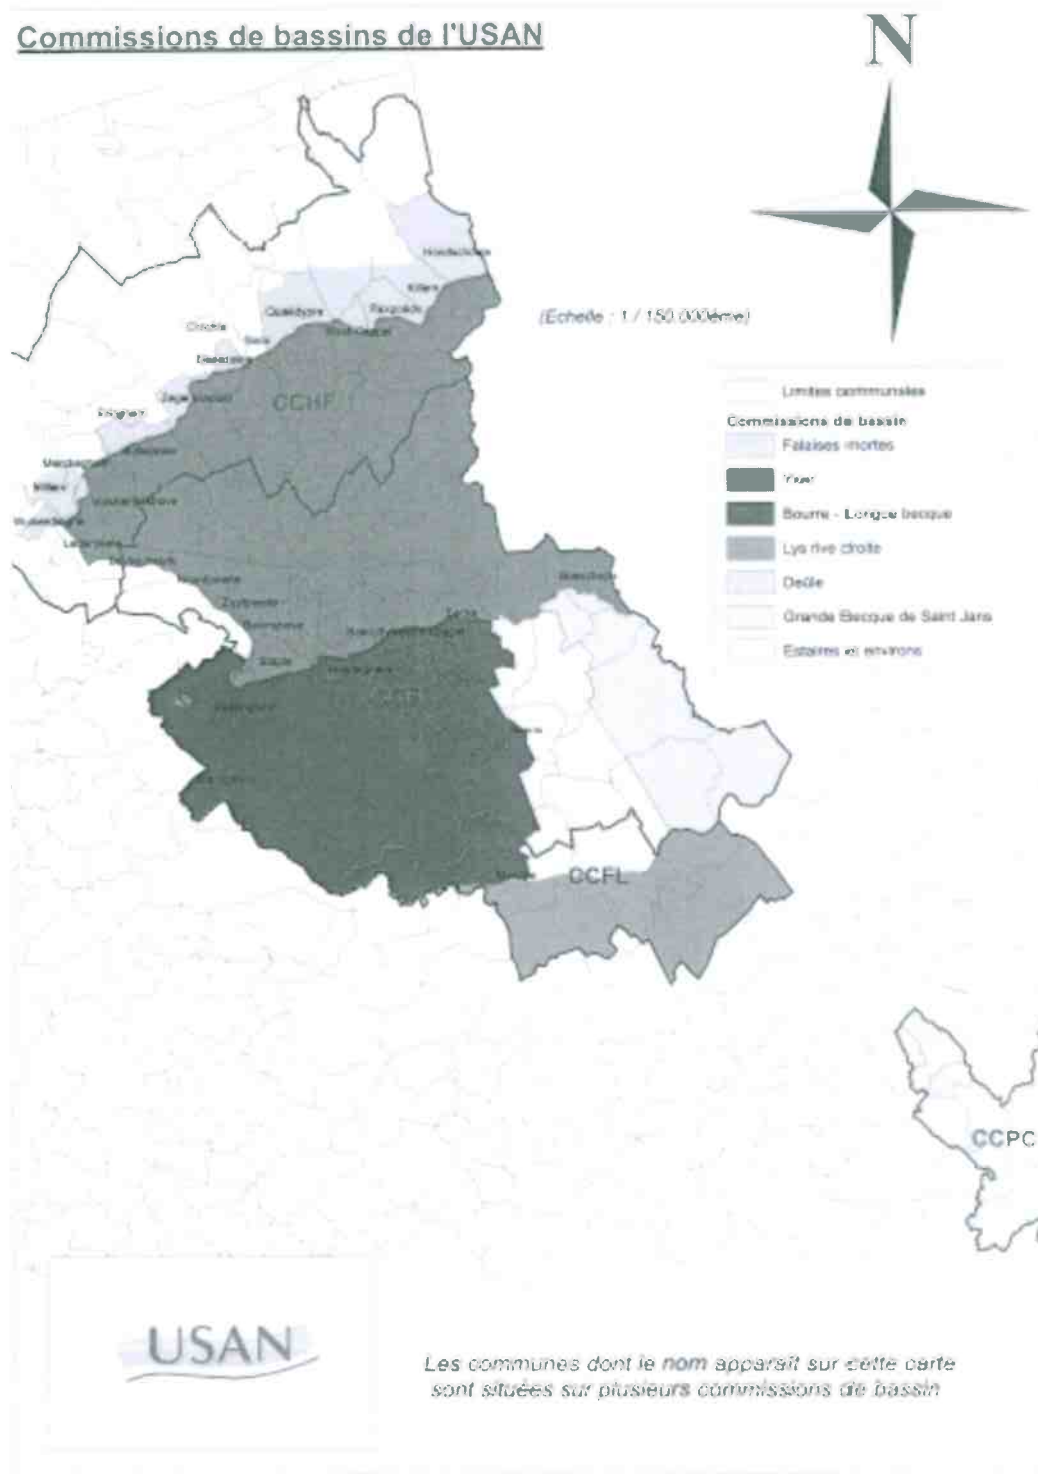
Commissions de bassins de l'USAN

N

(Echelle : 1 / 150 000ème)

Limites communales
Commissions de bassin
Falaises mortes
Yser
Bourre - Longue becque
Lys rive droite
Deûle
Grande Becque de Saint Jans
Estaires et environs

Hondschoote
Killem
Quaëdypre
Rexpoëde
Crochte
Socx
Wormhout
Bissezeele
Zegerscappel
Eringhem
Merckeghem
Millam
Volckerinckhove
Watten
Lederzeele
Noordpeene
Zuytpeene
Bavinchove
Sec Bois
Winnezeele
Boeschepe
Hondeghem
Staple
Hazebrouck
Merris
Morbecque
Steenwerck
Merville

CCHF
CCFI
CCFL
CCPC

USAN

Les communes dont le nom apparaît sur cette carte sont situées sur plusieurs commissions de bassin